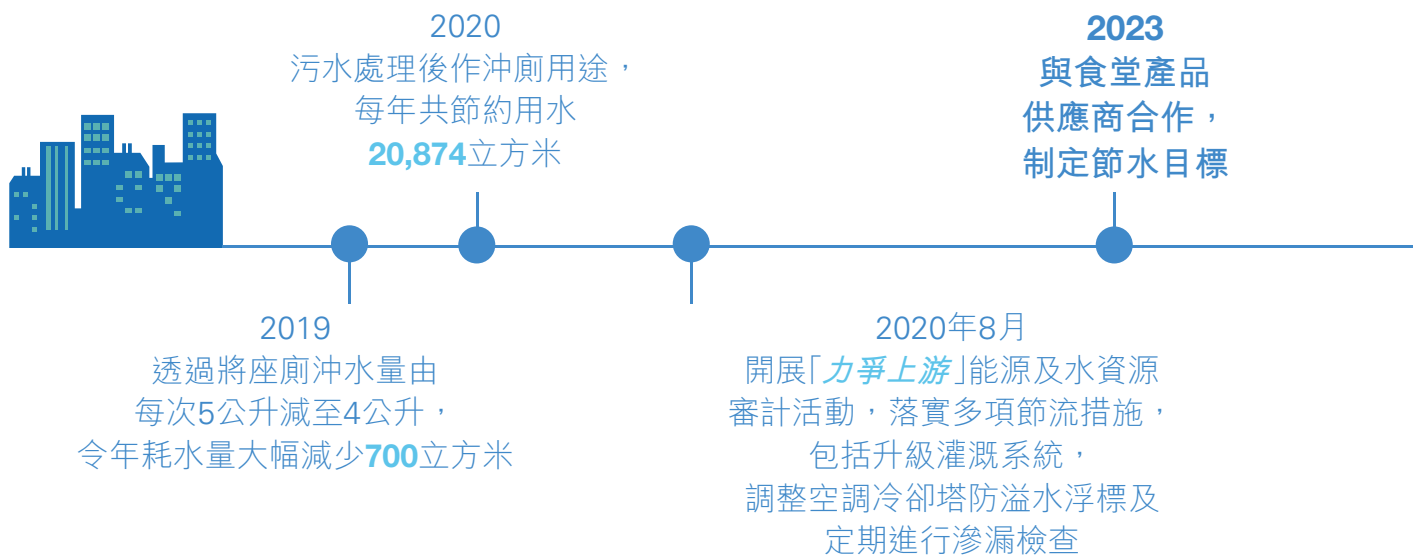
2020
污水處理後作沖廁用途，
每年共節約用水
20,874立方米

2023
與食堂產品
供應商合作，
制定節水目標

2019
透過將座廁沖水量由
每次5公升減至4公升，
令年耗水量大幅減少700立方米

2020年8月
開展「力爭上游」能源及水資源
審計活動，落實多項節流措施，
包括升級灌溉系統，
調整空調冷卻塔防溢水浮標及
定期進行滲漏檢查